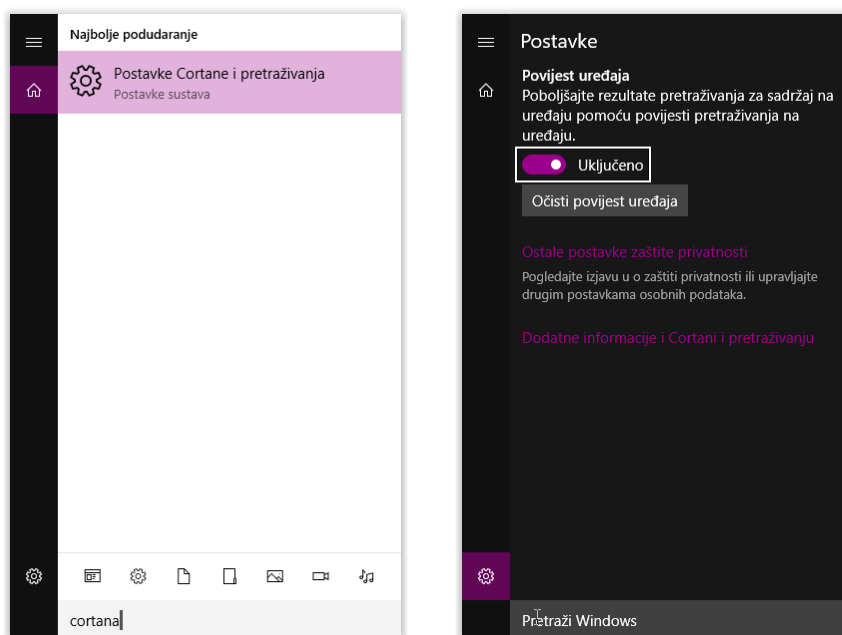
Najbolje podudaranje

Postavke Cortane i pretraživanja
Postavke sustava

cortana

Postavke

Povijest uređaja
Poboljšajte rezultate pretraživanja za sadržaj na uređaju pomoću povijesti pretraživanja na uređaju.

Uključeno

Očisti povijest uređaja

Ostale postavke zaštite privatnosti

Pogledajte izjavu u o zaštiti privatnosti ili upravljajte drugim postavkama osobnih podataka.

Dodatne informacije i Cortani i pretraživanju

Pretraži Windows